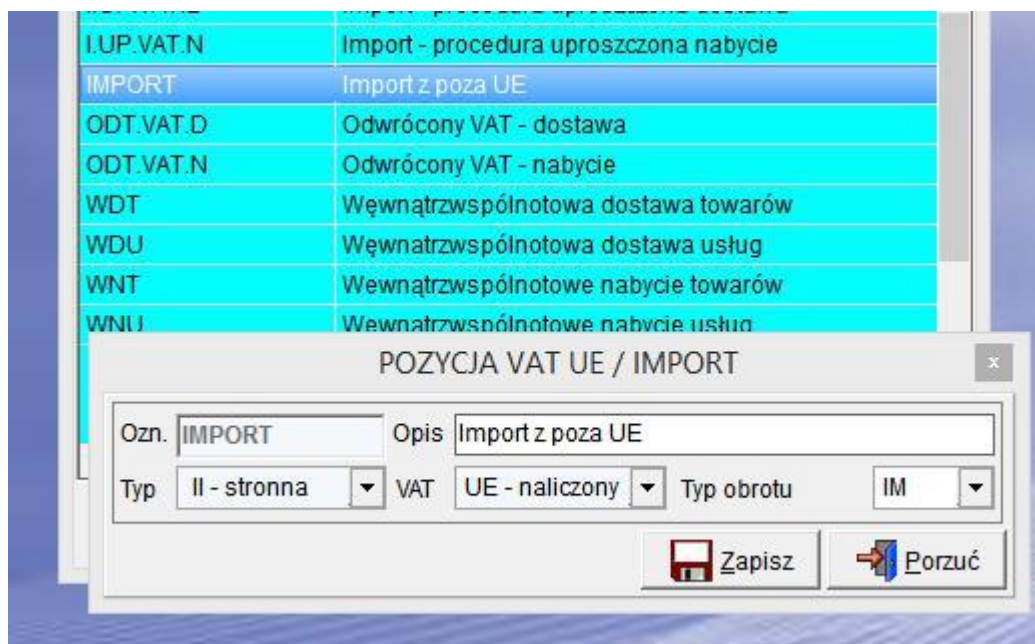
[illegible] | Import - procedura uproszczona dostawa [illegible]

| | |
|---|---|
| I.UP.VAT.N | Import - procedura uproszczona nabycie |
| IMPORT | Import z poza UE |
| ODT.VAT.D | Odwrócony VAT - dostawa |
| ODT.VAT.N | Odwrócony VAT - nabycie |
| WDT | Wewnątrzwspólnotowa dostawa towarów |
| WDU | Wewnatrzwspólnotowa dostawa usług |
| WNT | Wewnątrzwspólnotowe nabycie towarów |
| WNU | Wewnątrzwspólnotowe nabycie usług |

POZYCJA VAT UE / IMPORT

×

Ozn. IMPORT Opis Import z poza UE

Typ II - stronna VAT UE - naliczony Typ obrotu IM

Zapisz Porzuć